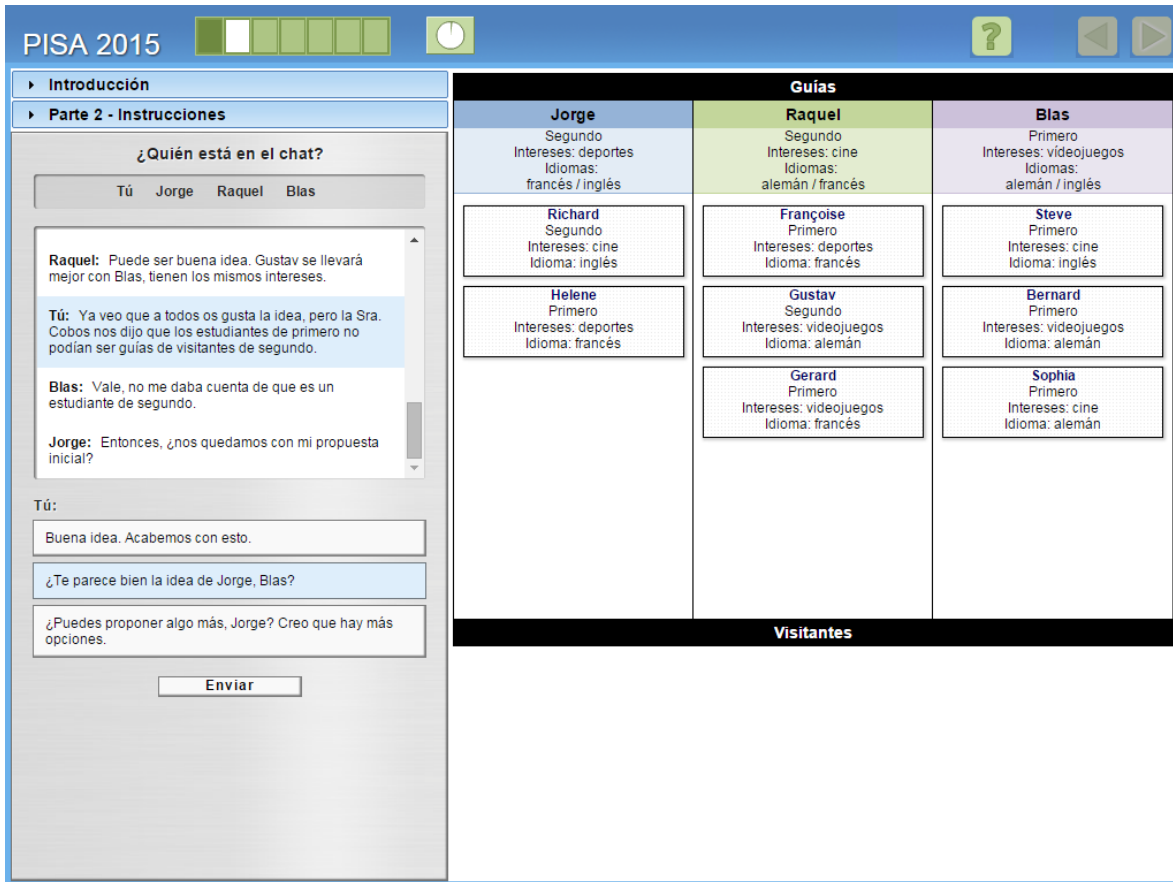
PISA 2015

Introducción

Parte 2 - Instrucciones

¿Quién está en el chat?

Tú Jorge Raquel Blas

Raquel: Puede ser buena idea. Gustav se llevará mejor con Blas, tienen los mismos intereses.

Tú: Ya veo que a todos os gusta la idea, pero la Sra. Cobos nos dijo que los estudiantes de primero no podían ser guías de visitantes de segundo.

Blas: Vale, no me daba cuenta de que es un estudiante de segundo.

Jorge: Entonces, ¿nos quedamos con mi propuesta inicial?

Tú:

Buena idea. Acabemos con esto.

¿Te parece bien la idea de Jorge, Blas?

¿Puedes proponer algo más, Jorge? Creo que hay más opciones.

Enviar

Guías

| Jorge | Raquel | Blas |
|---|---|---|
| Segundo<br>Intereses: deportes<br>Idiomas:<br>francés / inglés | Segundo<br>Intereses: cine<br>Idiomas:<br>alemán / francés | Primero<br>Intereses: videojuegos<br>Idiomas:<br>alemán / inglés |
| Richard<br>Segundo<br>Intereses: cine<br>Idioma: inglés | Françoise<br>Primero<br>Intereses: deportes<br>Idioma: francés | Steve<br>Primero<br>Intereses: cine<br>Idioma: inglés |
| Helene<br>Primero<br>Intereses: deportes<br>Idioma: francés | Gustav<br>Segundo<br>Intereses: videojuegos<br>Idioma: alemán | Bernard<br>Primero<br>Intereses: videojuegos<br>Idioma: alemán |
| | Gerard<br>Primero<br>Intereses: videojuegos<br>Idioma: francés | Sophia<br>Primero<br>Intereses: cine<br>Idioma: alemán |

Visitantes